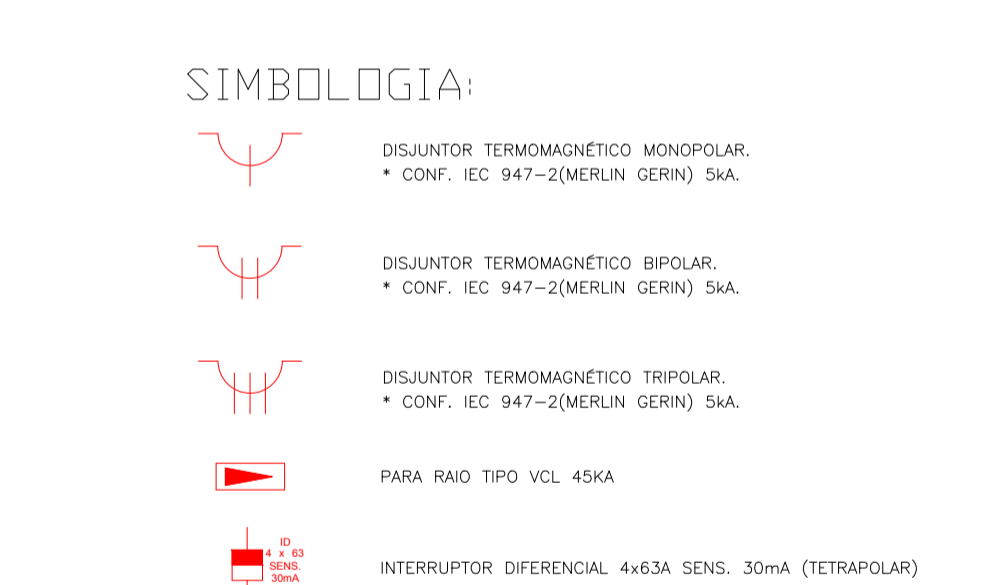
SIMBOLOGIA:

DISJUNTOR TERMOMAGNÉTICO MONOPOLAR.
* CONF. IEC 947-2(MERLIN GERIN) 5kA.

DISJUNTOR TERMOMAGNÉTICO BIPOLAR.
* CONF. IEC 947-2(MERLIN GERIN) 5kA.

DISJUNTOR TERMOMAGNÉTICO TRIPOLAR.
* CONF. IEC 947-2(MERLIN GERIN) 5kA.

PARA RAIO TIPO VCL 45KA

ID
4 x 63
SENS.
30mA

INTERRUPTOR DIFERENCIAL 4x63A SENS. 30mA (TETRAPOLAR)